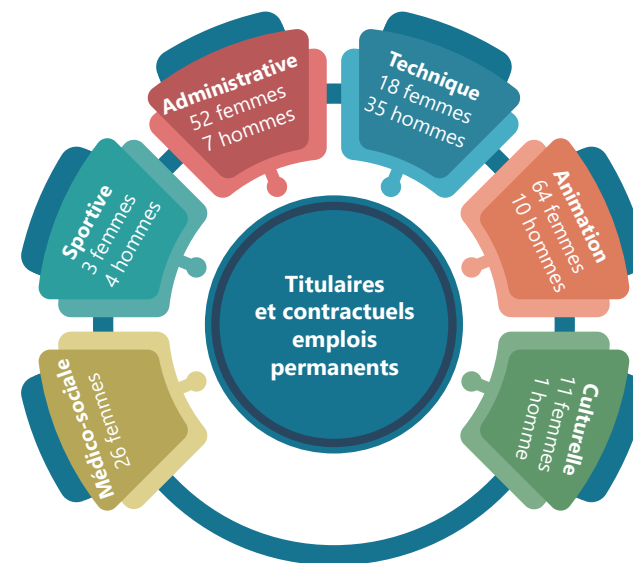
Titulaires et contractuels emplois permanents

Administrative
52 femmes
7 hommes

Technique
18 femmes
35 hommes

Animation
64 femmes
10 hommes

Culturelle
11 femmes
1 homme

Médico-sociale
26 femmes

Sportive
3 femmes
4 hommes